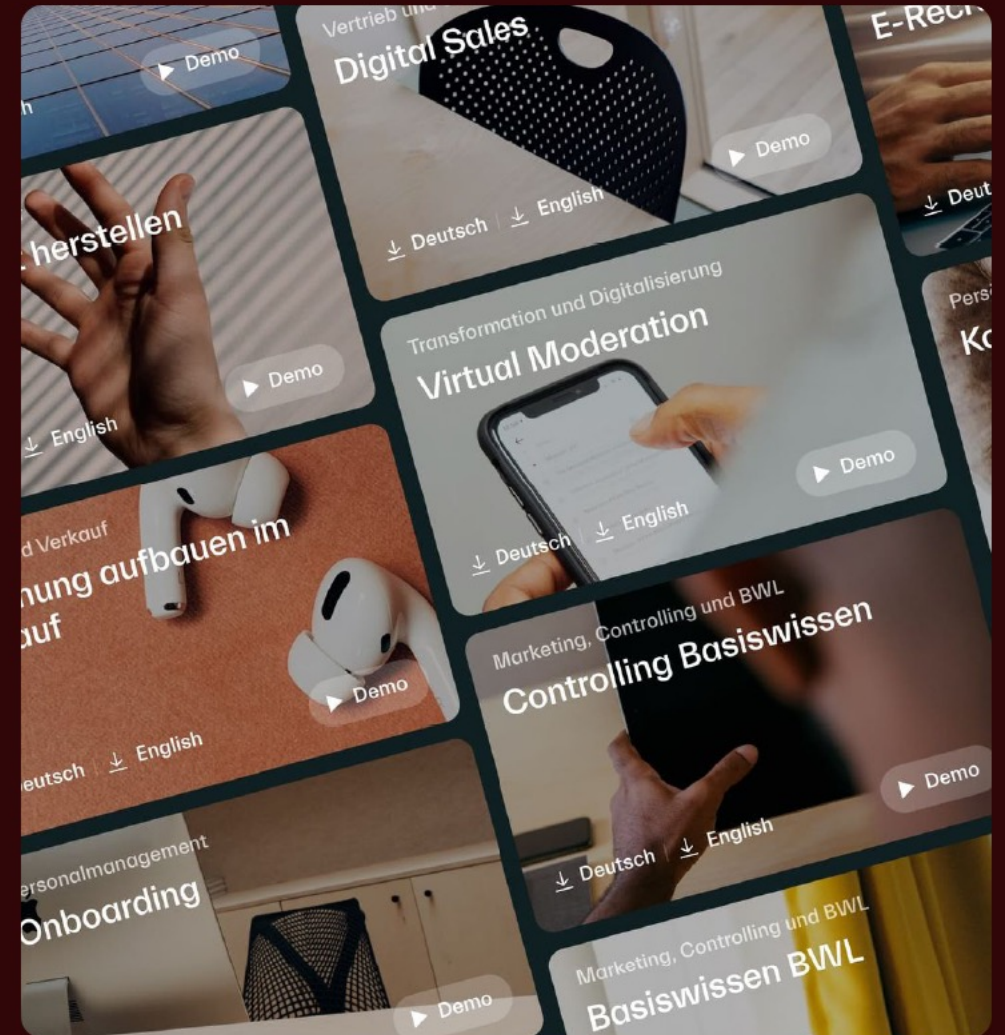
Demo

Vertrieb und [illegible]
Digital Sales
Demo
Deutsch | English

E-Rec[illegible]
Deut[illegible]

herstellen
Demo
English

Transformation und Digitalisierung
Virtual Moderation
Demo
Deutsch | English

Pers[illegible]
Ko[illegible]

d Verkauf
nung aufbauen im
auf
Demo
eutsch | English

Marketing, Controlling und BWL
Controlling Basiswissen
Demo
Deutsch | English

ersonalmanagement
Onboarding
Demo

Marketing, Controlling und BWL
Basiswissen BWL